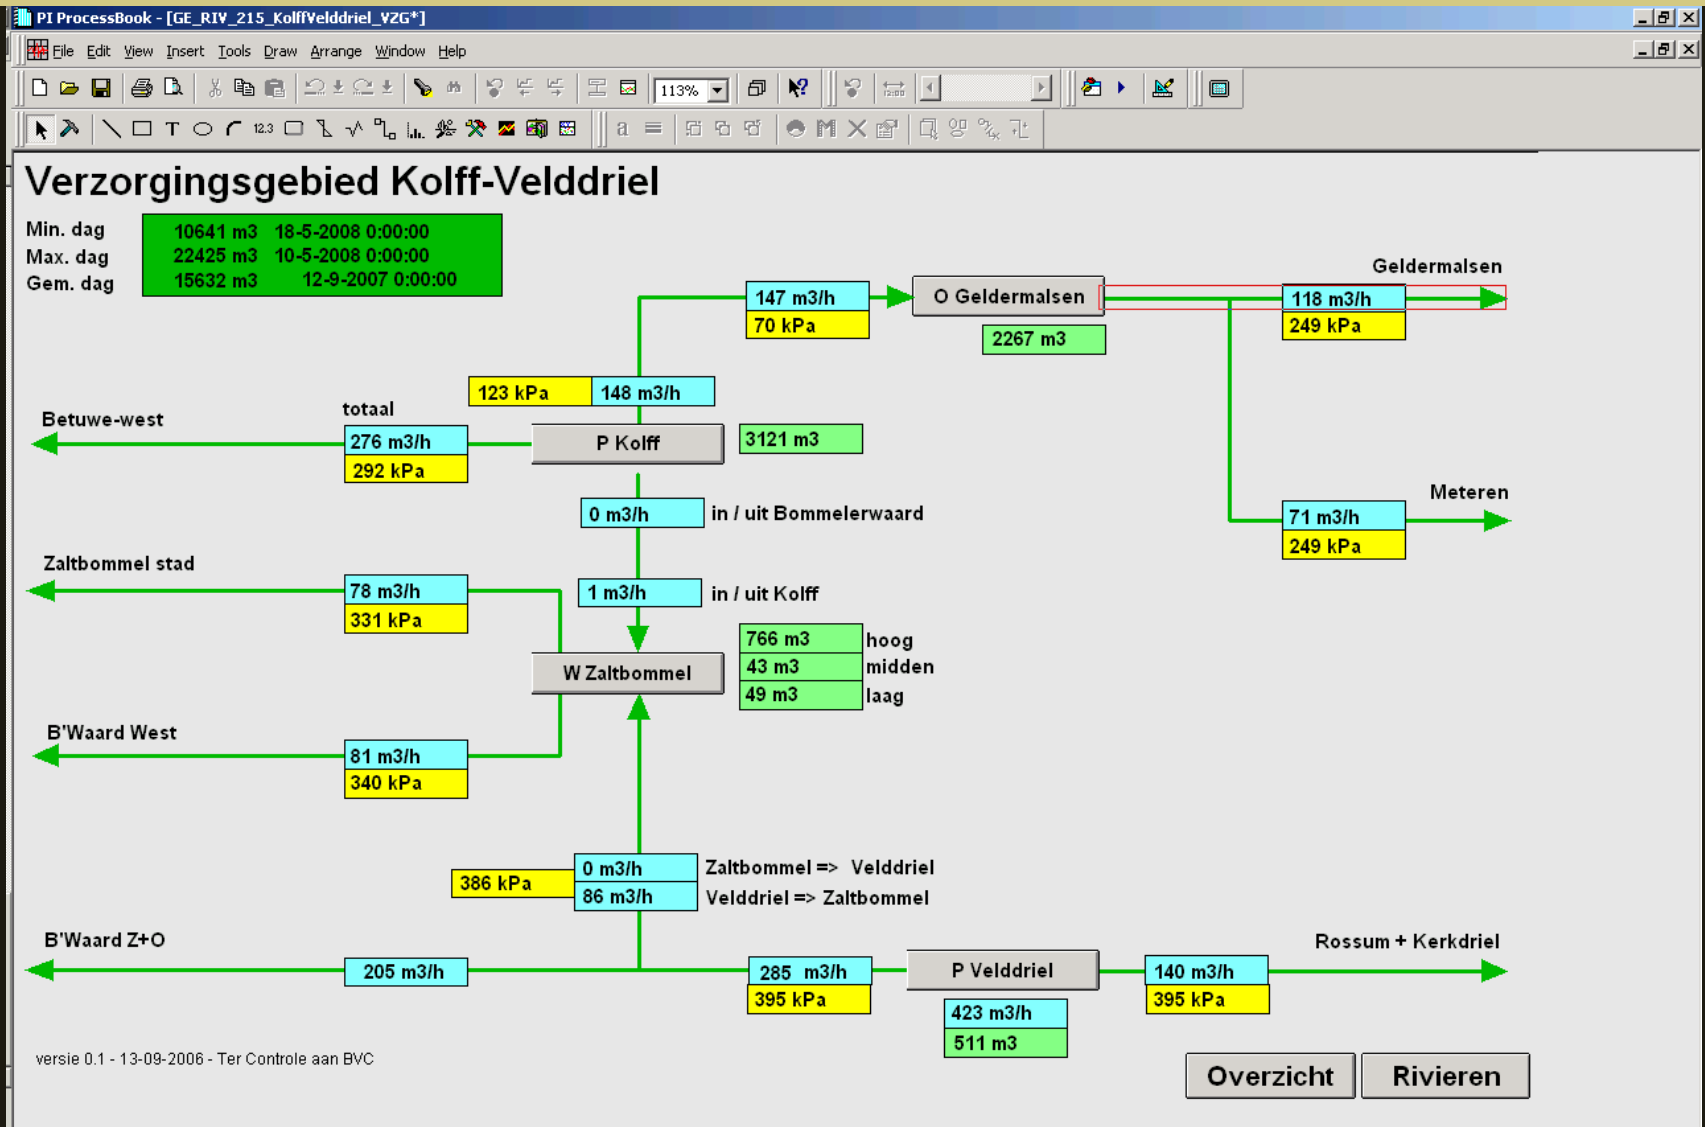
PI ProcessBook - [GE_RIV_215_KolffVelddriel_VZG*]

File Edit View Insert Tools Draw Arrange Window Help

113%

Verzorgingsgebied Kolff-Velddriel

Min. dag 10641 m3 18-5-2008 0:00:00
Max. dag 22425 m3 10-5-2008 0:00:00
Gem. dag 15632 m3 12-9-2007 0:00:00

147 m3/h
70 kPa
O Geldermalsen
2267 m3
Geldermalsen
118 m3/h
249 kPa

123 kPa
148 m3/h

Betuwe-west
totaal
276 m3/h
292 kPa
P Kolff
3121 m3

0 m3/h in / uit Bommelerwaard

Meteren
71 m3/h
249 kPa

Zaltbommel stad
78 m3/h
331 kPa
1 m3/h in / uit Kolff

W Zaltbommel
766 m3 hoog
43 m3 midden
49 m3 laag

B'Waard West
81 m3/h
340 kPa

386 kPa
0 m3/h Zaltbommel => Velddriel
86 m3/h Velddriel => Zaltbommel

B'Waard Z+O
205 m3/h
285 m3/h
395 kPa
P Velddriel
423 m3/h
511 m3
Rossum + Kerkdriel
140 m3/h
395 kPa

versie 0.1 - 13-09-2006 - Ter Controle aan BVC

Overzicht
Rivieren